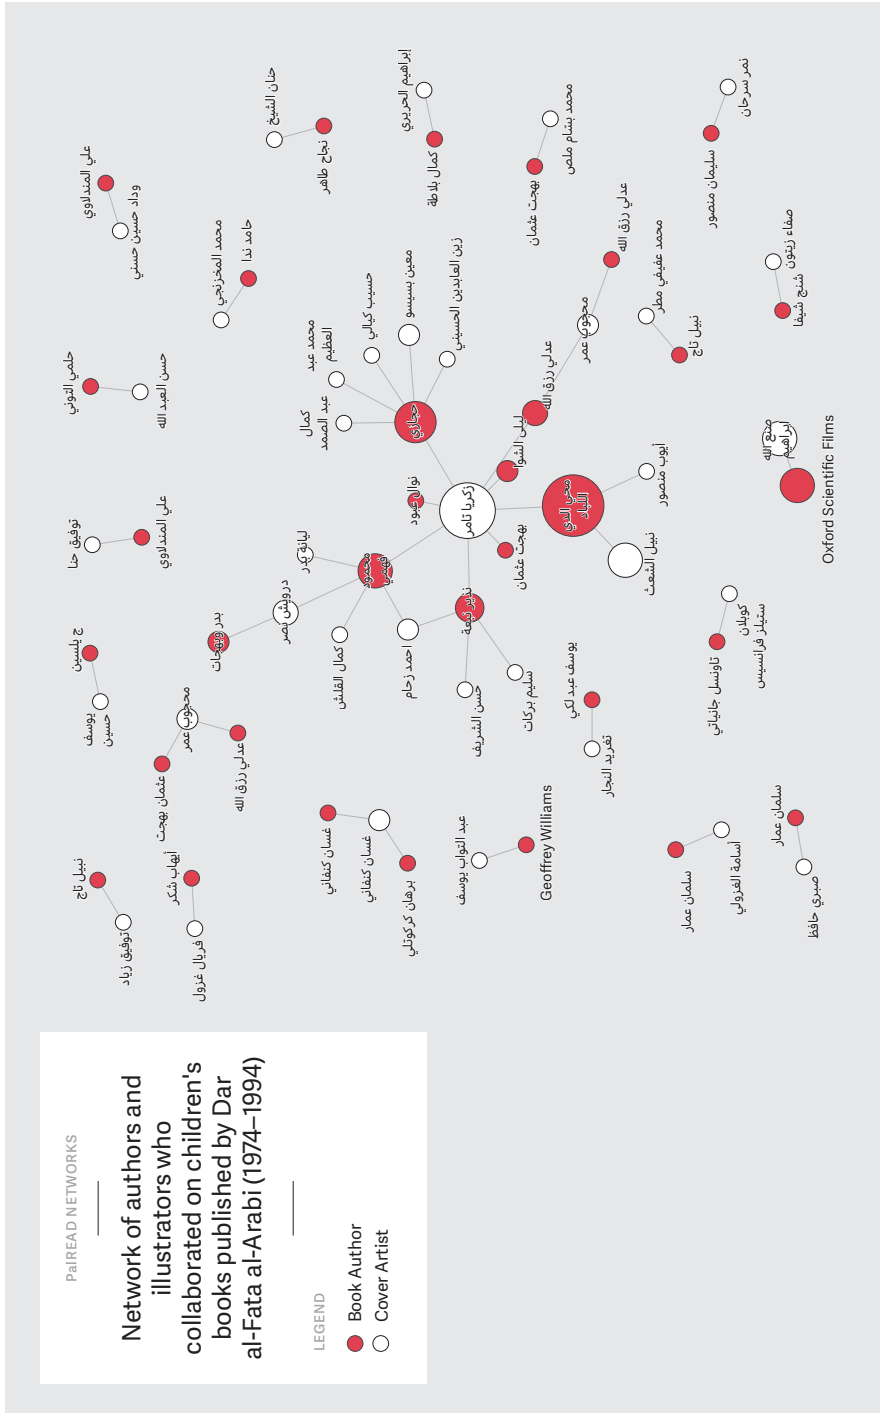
PalREAD NETWORKS

Network of authors and illustrators who collaborated on children's books published by Dar al-Fata al-Arabi (1974–1994)

LEGEND

Book Author
Cover Artist

علي المنداوي
وداد حسين حسني
حنان الشيخ
نجاح طاهر
إبراهيم الحريري
كمال بلاطة
محمد بشام ملص
بهجت عثمان
نمر سرحان
سليمان منصور
حلمي التوني
حسن العبد الله
محمد المخزنجي
حامد ندا
محمد عبد العظيم
كمال عبد الصمد
حسيب كيالي
معين بسيسو
زين العابدين الحسيني
حجازي
عدلي رزق الله
محجوب عمر
محمد عفيفي مطر
نبيل تاج
صفاء زيتون
شيخ شيفا
توفيق حنا
علي المنداوي
نوال عيود
زكريا تامر
ليلى الشوا
محيي الدين اللباد
أيوب منصور
صنع الله إبراهيم
Oxford Scientific Films
ج ياسين
يوسف حسين
بدر وبهجت
درويش نصر
ليانة بدر
محمود فهمي
بهجت عثمان
نبيل الشعث
كمال القلش
احمد زحام
نذير نبعة
حسن الشريف
سليم بركات
محجوب عمر
عدلي رزق الله
عثمان بهجت
يوسف عبد لكي
تغريد النجار
كوبلان ستيلر فرانسيس
تاونسل جانيكاتي
نبيل تاج
توفيق زياد
إيهاب شاكر
فريال غزول
غسان كنفاني
غسان كنفاني
برهان كركوتلي
عبد التواب يوسف
Geoffrey Williams
سلمان عمار
أسامة الغزولي
سلمان عمار
صبري حافظ